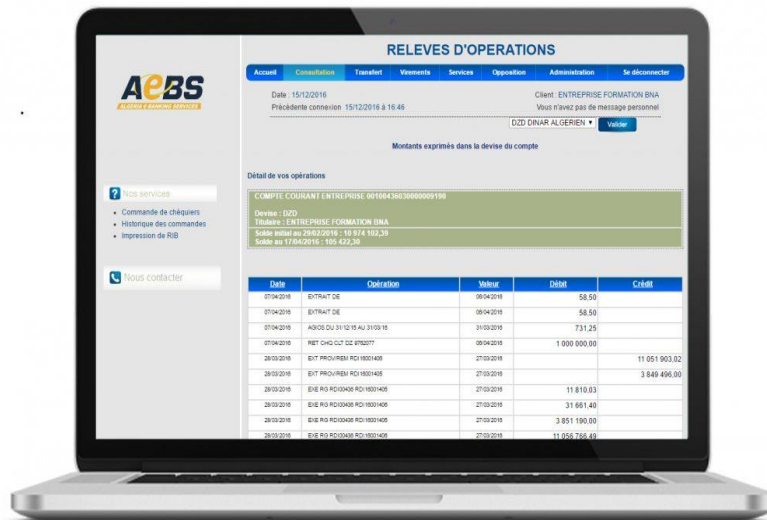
AEBS
ALGERIA E-BANKING SERVICES

RELEVES D'OPERATIONS

Accueil | Consultation | Transfert | Virements | Services | Opposition | Administration | Se déconnecter

Date : 15/12/2016
Précédente connexion 15/12/2016 à 16:46

Client : ENTREPRISE FORMATION BNA
Vous n'avez pas de message personnel

DZD DINAR ALGERIEN ▼ Valider

Montants exprimés dans la devise du compte

Nos services
• Commande de chéquiers
• Historique des commandes
• Impression de RIB

Nous contacter

Détail de vos opérations

COMPTE COURANT ENTREPRISE 00100436030000009190

Devise : DZD
Titulaire : ENTREPRISE FORMATION BNA

Solde initial au 29/02/2016 : 10 974 102,39
Solde au 17/04/2016 : 105 422,30

| Date | Opération | Valeur | Débit | Crédit |
|---|---|---|---|---|
| 07/04/2016 | EXTRAIT DE | 08/04/2016 | 58,50 | |
| 07/04/2016 | EXTRAIT DE | 08/04/2016 | 58,50 | |
| 07/04/2016 | AGIOS DU 31/12/15 AU 31/03/16 | 31/03/2016 | 731,25 | |
| 07/04/2016 | RET CHQ CLT DZ 9752077 | 08/04/2016 | 1 000 000,00 | |
| 28/03/2016 | EXT PROV/REM RDI16001405 | 27/03/2016 | | 11 051 903,02 |
| 28/03/2016 | EXT PROV/REM RDI16001405 | 27/03/2016 | | 3 849 496,00 |
| 28/03/2016 | EXE RG RDI00436 RDI16001405 | 27/03/2016 | 11 810,03 | |
| 28/03/2016 | EXE RG RDI00436 RDI16001405 | 27/03/2016 | 31 661,40 | |
| 28/03/2016 | EXE RG RDI00436 RDI16001405 | 27/03/2016 | 3 851 190,00 | |
| 28/03/2016 | EXE RG RDI00436 RDI16001405 | 27/03/2016 | 11 056 786,49 | |